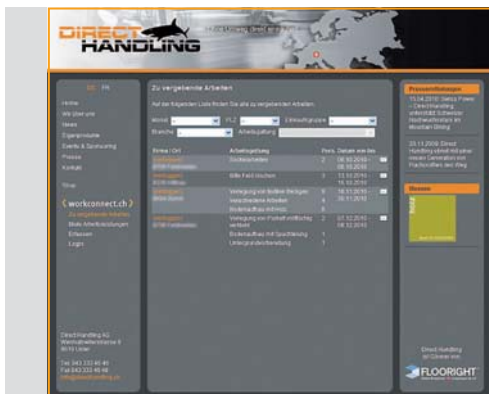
DIRECT HANDLING

DE FR

Home
Wir über uns
News
Eigenprodukte
Events & Sponsoring
Presse
Kontakt

Shop

( workconnect.ch )
Zu vergebende Arbeiten
Meine Arbeitsaufträge
Erfassen
Logout

Direct Handling AG
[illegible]
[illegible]

Tel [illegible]
Fax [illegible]
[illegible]

Zu vergebende Arbeiten

Auf der folgenden Liste finden Sie alle zu vergebenden Arbeiten.

Monat | PLZ | Einsatzgruppe
Branche | Arbeitsgattung

| Firma / Ort | Arbeitsgattung | Pers. | Datum von bis |
|---|---|---|---|
| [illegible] | Sockelarbeiten | 2 | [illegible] |
| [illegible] | Silte Feld löschen | 3 | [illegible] |
| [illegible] | Verlegung von textilen Belägen | 6 | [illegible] |
| | Verschiedene Arbeiten | 4 | |
| | Bodenaufbau mit Holz | 8 | |
| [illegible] | Verlegung von Parkett mit/kein verklebt | 2 | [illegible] |
| | Bodenaufbau mit Spachtelung | 1 | |
| | Untergrundvorbereitung | 1 | |

Pressemitteilungen

15.04.2010: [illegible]

20.11.2009: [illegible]

Messen

Direct Handling ist Gönner von
FLOORIGHT